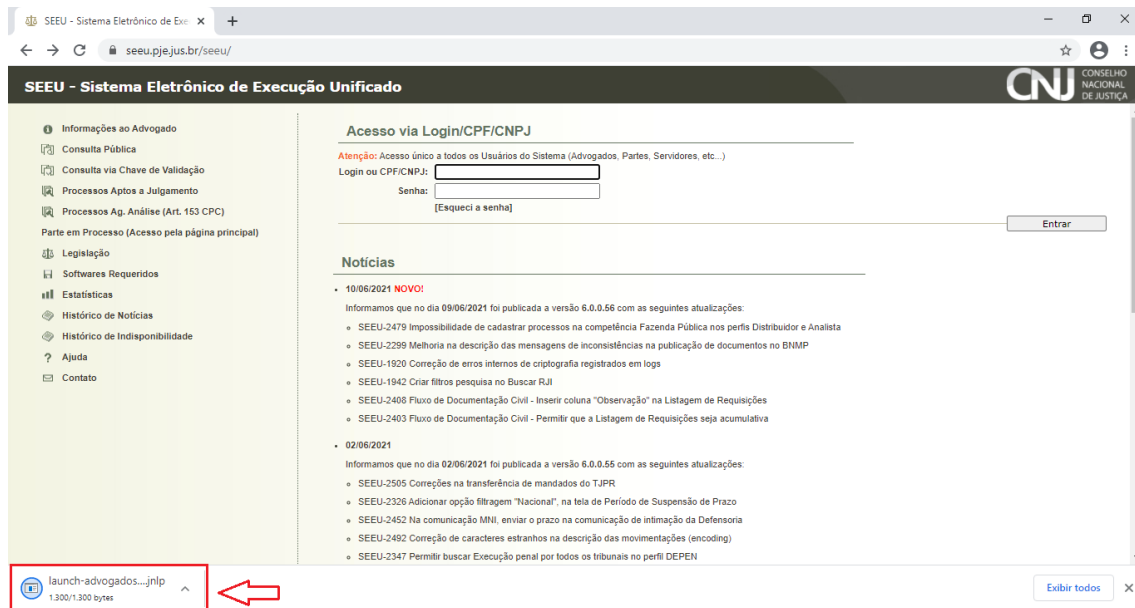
SEEU - Sistema Eletrônico de Exe ×
+
seeu.pje.jus.br/seeu/

SEEU - Sistema Eletrônico de Execução Unificado

CNJ CONSELHO NACIONAL DE JUSTIÇA

Informações ao Advogado
Consulta Pública
Consulta via Chave de Validação
Processos Aptos a Julgamento
Processos Ag. Análise (Art. 153 CPC)
Parte em Processo (Acesso pela página principal)
Legislação
Softwares Requeridos
Estatísticas
Histórico de Notícias
Histórico de Indisponibilidade
Ajuda
Contato

Acesso via Login/CPF/CNPJ

Atenção: Acesso único a todos os Usuários do Sistema (Advogados, Partes, Servidores, etc...)
Login ou CPF/CNPJ:
Senha:
[Esqueci a senha]
Entrar

Notícias

10/06/2021 NOVO!
Informamos que no dia 09/06/2021 foi publicada a versão 6.0.0.56 com as seguintes atualizações:
SEEU-2479 Impossibilidade de cadastrar processos na competência Fazenda Pública nos perfis Distribuidor e Analista
SEEU-2299 Melhoria na descrição das mensagens de inconsistências na publicação de documentos no BNMP
SEEU-1920 Correção de erros internos de criptografia registrados em logs
SEEU-1942 Criar filtros pesquisa no Buscar RJI
SEEU-2408 Fluxo de Documentação Civil - Inserir coluna "Observação" na Listagem de Requisições
SEEU-2403 Fluxo de Documentação Civil - Permitir que a Listagem de Requisições seja acumulativa

02/06/2021
Informamos que no dia 02/06/2021 foi publicada a versão 6.0.0.55 com as seguintes atualizações:
SEEU-2505 Correções na transferência de mandados do TJPR
SEEU-2326 Adicionar opção filtragem "Nacional", na tela de Período de Suspensão de Prazo
SEEU-2452 Na comunicação MNI, enviar o prazo na comunicação de intimação da Defensoria
SEEU-2492 Correção de caracteres estranhos na descrição das movimentações (encoding)
SEEU-2347 Permitir buscar Execução penal por todos os tribunais no perfil DEPEN

launch-advogados....jnlp
1.300/1.300 bytes
Exibir todos